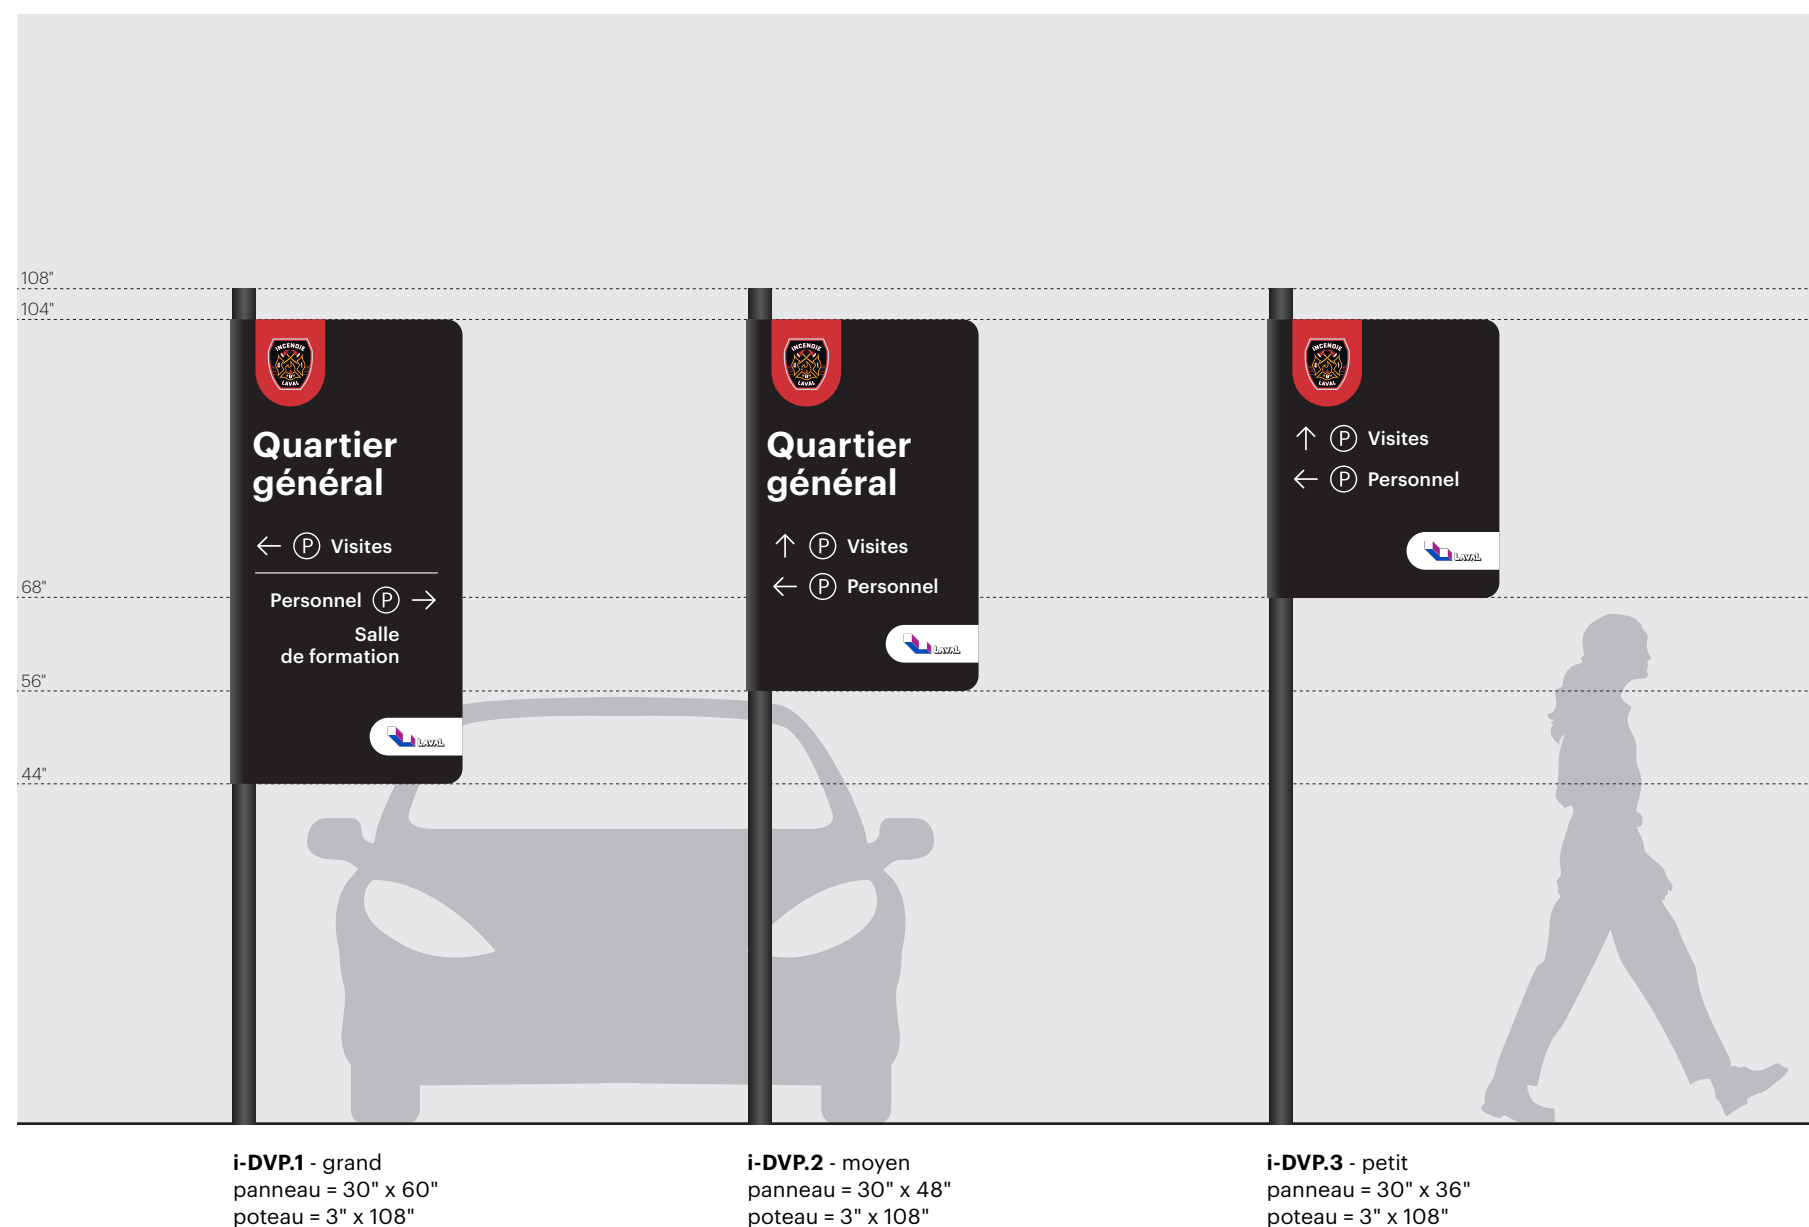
108"
104"
68"
56"
44"

INCENDIE LAVAL

Quartier général

← Ⓟ Visites

Personnel Ⓟ →

Salle de formation

LAVAL

INCENDIE LAVAL

Quartier général

↑ Ⓟ Visites

← Ⓟ Personnel

LAVAL

INCENDIE LAVAL

↑ Ⓟ Visites

← Ⓟ Personnel

LAVAL

**i-DVP.1** - grand
panneau = 30" x 60"
poteau = 3" x 108"

**i-DVP.2** - moyen
panneau = 30" x 48"
poteau = 3" x 108"

**i-DVP.3** - petit
panneau = 30" x 36"
poteau = 3" x 108"